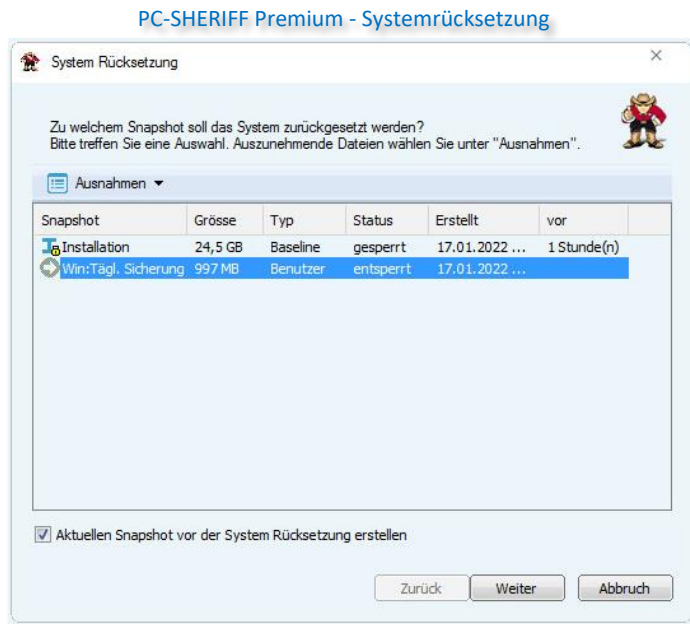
PC-SHERIFF Premium - Systemrücksetzung

System Rücksetzung

×

Zu welchem Snapshot soll das System zurückgesetzt werden?
Bitte treffen Sie eine Auswahl. Auszunehmende Dateien wählen Sie unter "Ausnahmen".

Ausnahmen ▾

| Snapshot | Grösse | Typ | Status | Erstellt | vor |
|---|---|---|---|---|---|
| Installation | 24,5 GB | Baseline | gesperrt | 17.01.2022 ... | 1 Stunde(n) |
| Win:Tägl. Sicherung | 997 MB | Benutzer | entsperrt | 17.01.2022 ... | |

☑ Aktuellen Snapshot vor der System Rücksetzung erstellen

Zurück | Weiter | Abbruch